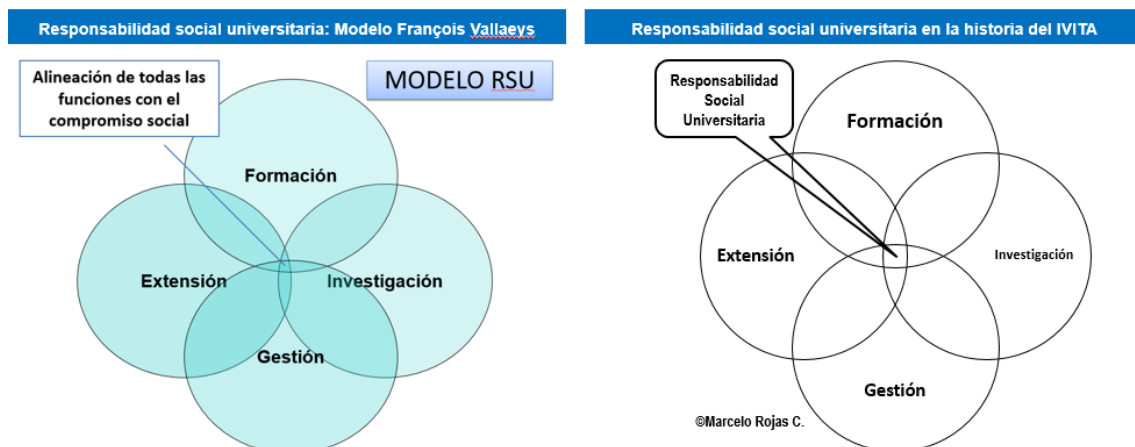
Responsabilidad social universitaria: Modelo François Vallaeys

Alineación de todas las funciones con el compromiso social

MODELO RSU

Formación

Extensión

Investigación

Gestión

Responsabilidad social universitaria en la historia del IVITA

Responsabilidad Social Universitaria

Formación

Extensión

Investigación

Gestión

©Marcelo Rojas C.